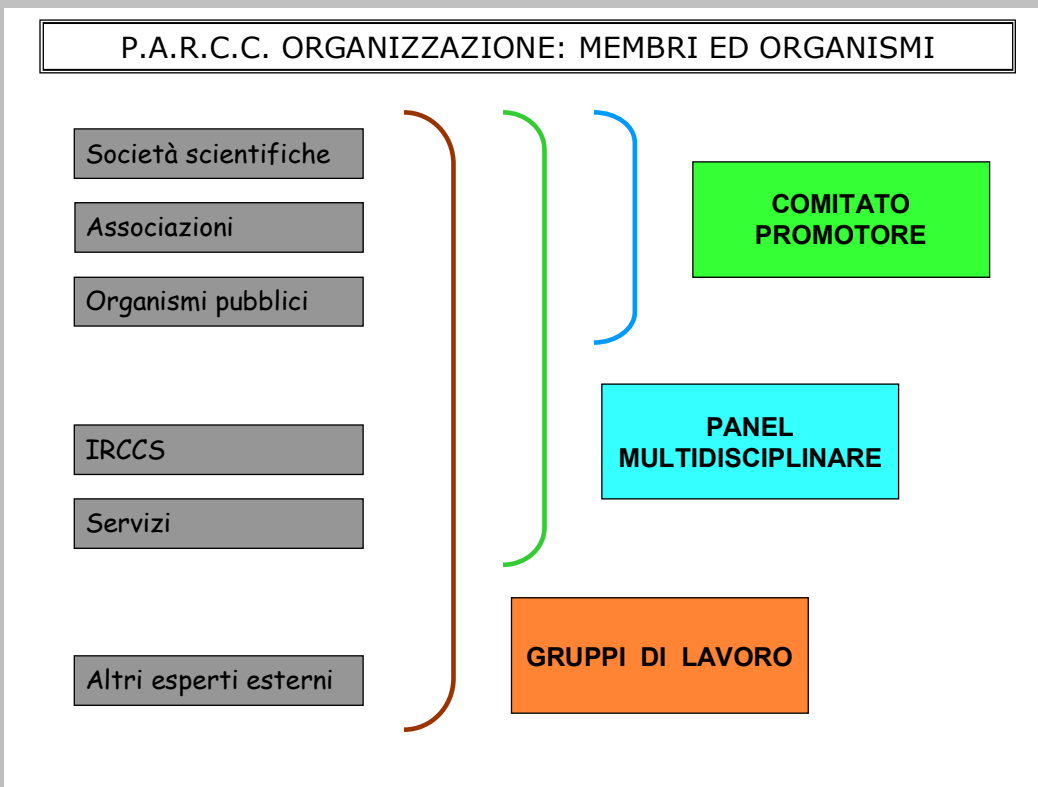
P.A.R.C.C. ORGANIZZAZIONE: MEMBRI ED ORGANISMI

Società scientifiche

Associazioni

Organismi pubblici

IRCCS

Servizi

Altri esperti esterni

COMITATO PROMOTORE

PANEL MULTIDISCIPLINARE

GRUPPI DI LAVORO